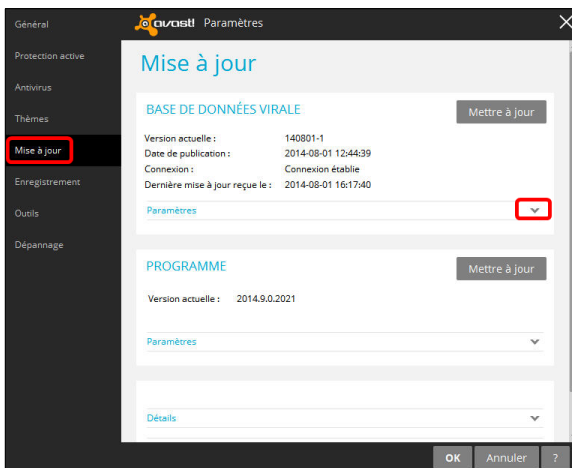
Général
Protection active
Antivirus
Thèmes
Mise à jour
Enregistrement
Outils
Dépannage

avast! Paramètres

Mise à jour

BASE DE DONNÉES VIRALE
Mettre à jour

| | |
|---|---|
| Version actuelle : | 140801-1 |
| Date de publication : | 2014-08-01 12:44:39 |
| Connexion : | Connexion établie |
| Dernière mise à jour reçue le : | 2014-08-01 16:17:40 |

Paramètres

PROGRAMME
Mettre à jour

Version actuelle : 2014.9.0.2021

Paramètres

Détails

OK Annuler ?